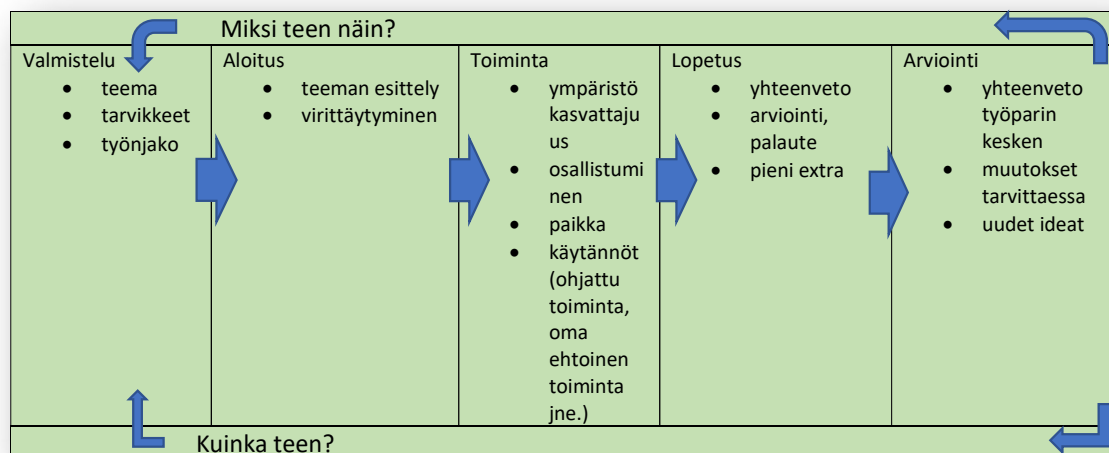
Miksi teen näin?

| Valmistelu | Aloitus | Toiminta | Lopetus | Arviointi |
|---|---|---|---|---|
| • teema<br>• tarvikkeet<br>• työnjako | • teeman esittely<br>• virittäytyminen | • ympäristökasvattajuus<br>• osallistuminen<br>• paikka<br>• käytännöt (ohjattu toiminta, oma ehtoinen toiminta jne.) | • yhteenveto<br>• arviointi, palaute<br>• pieni extra | • yhteenveto työparin kesken<br>• muutokset tarvittaessa<br>• uudet ideat |

Kuinka teen?